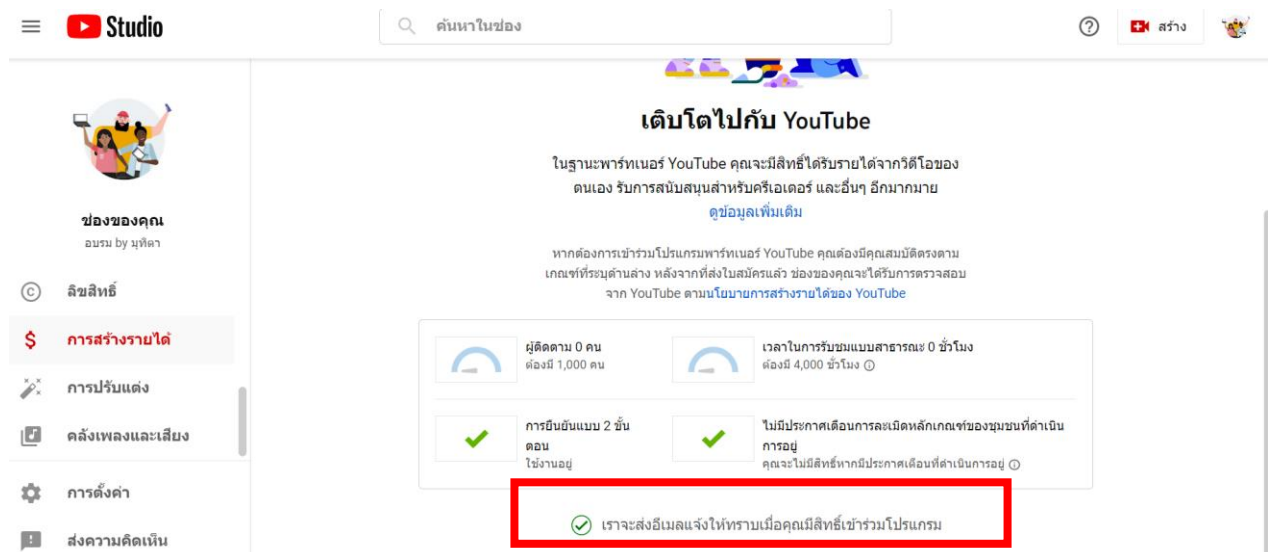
Studio

ค้นหาในช่อง

สร้าง

ช่องของคุณ
อบรม by มุทิตา

ลิขสิทธิ์

การสร้างรายได้

การปรับแต่ง

คลังเพลงและเสียง

การตั้งค่า

ส่งความคิดเห็น

เติบโตไปกับ YouTube

ในฐานะพาร์ทเนอร์ YouTube คุณจะมีสิทธิ์ได้รับรายได้จากวิดีโอของตนเอง รับการสนับสนุนสำหรับครีเอเตอร์ และอื่นๆ อีกมากมาย
ดูข้อมูลเพิ่มเติม

หากต้องการเข้าร่วมโปรแกรมพาร์ทเนอร์ YouTube คุณต้องมีคุณสมบัติตรงตามเกณฑ์ที่ระบุด้านล่าง หลังจากที่ส่งใบสมัครแล้ว ช่องของคุณจะได้รับการตรวจสอบจาก YouTube ตามนโยบายการสร้างรายได้ของ YouTube

ผู้ติดตาม 0 คน
ต้องมี 1,000 คน

เวลาในการรับชมแบบสาธารณะ 0 ชั่วโมง
ต้องมี 4,000 ชั่วโมง

การยืนยันแบบ 2 ขั้นตอน
ใช้งานอยู่

ไม่มีประกาศเตือนการละเมิดหลักเกณฑ์ของชุมชนที่ดำเนินการอยู่
คุณจะไม่มีสิทธิ์หากมีประกาศเตือนที่ดำเนินการอยู่

เราจะส่งอีเมลแจ้งให้ทราบเมื่อคุณมีสิทธิ์เข้าร่วมโปรแกรม